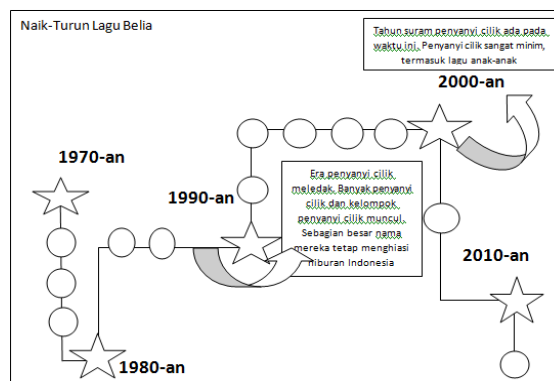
Naik-Turun Lagu Belia

Tahun suram penyanyi cilik ada pada waktu ini. Penyanyi cilik sangat minim, termasuk lagu anak-anak

2000-an

1970-an

1990-an

Era penyanyi cilik meledak. Banyak penyanyi cilik dan kelompok penyanyi cilik muncul. Sebagian besar nama mereka tetap menghiasi hiburan Indonesia

2010-an

1980-an